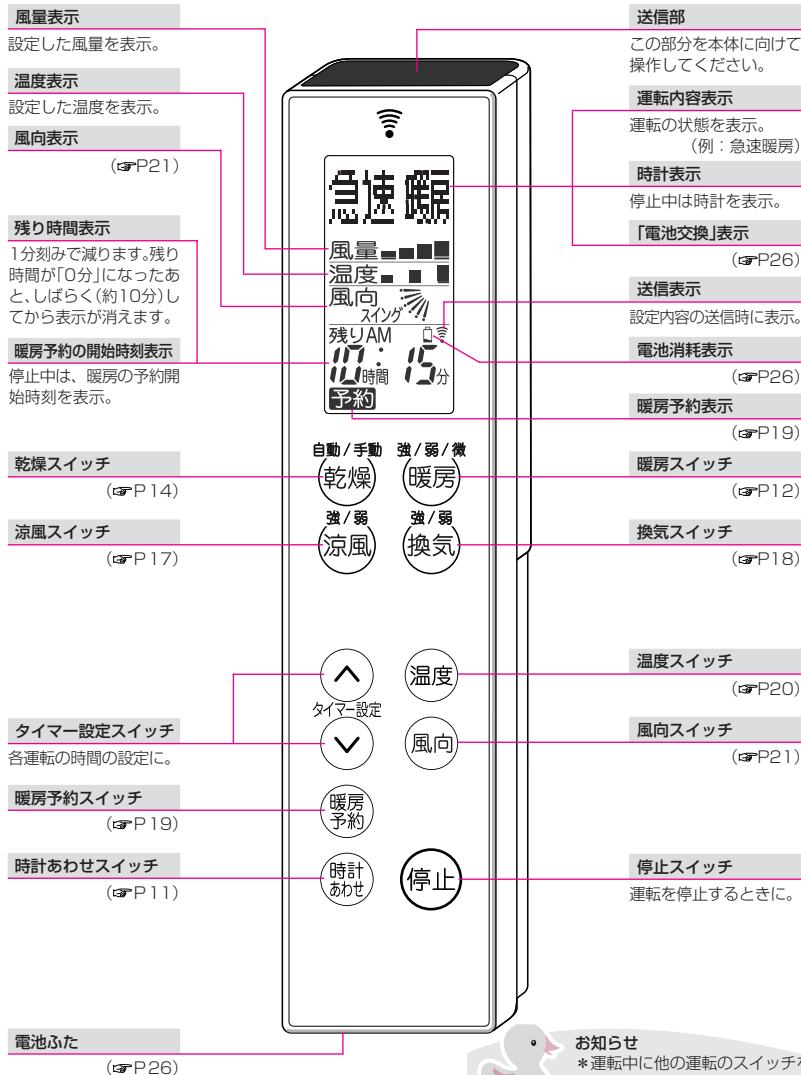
風量表示
設定した風量を表示。

温度表示
設定した温度を表示。

風向表示
(☞P21)

残り時間表示
1分刻みで減ります。残り時間が「0分」になったあと、しばらく(約10分)してから表示が消えます。

暖房予約の開始時刻表示
停止中は、暖房の予約開始時刻を表示。

乾燥スイッチ
(☞P14)

涼風スイッチ
(☞P17)

タイマー設定スイッチ
各運転の時間の設定に。

暖房予約スイッチ
(☞P19)

時計あわせスイッチ
(☞P11)

電池ふた
(☞P26)

急速暖房
風量
温度
風向
スイング
残りAM
10:15
時間 分
予約
自動/手動
乾燥
強/弱/微
暖房
強/弱
涼風
強/弱
換気
温度
タイマー設定
風向
暖房予約
時計あわせ
停止

送信部
この部分を本体に向けて操作してください。

運転内容表示
運転の状態を表示。
(例：急速暖房)

時計表示
停止中は時計を表示。

「電池交換」表示
(☞P26)

送信表示
設定内容の送信時に表示。

電池消耗表示
(☞P26)

暖房予約表示
(☞P19)

暖房スイッチ
(☞P12)

換気スイッチ
(☞P18)

温度スイッチ
(☞P20)

風向スイッチ
(☞P21)

停止スイッチ
運転を停止するときに。

お知らせ
＊運転中に他の運転のスイッチを
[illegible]